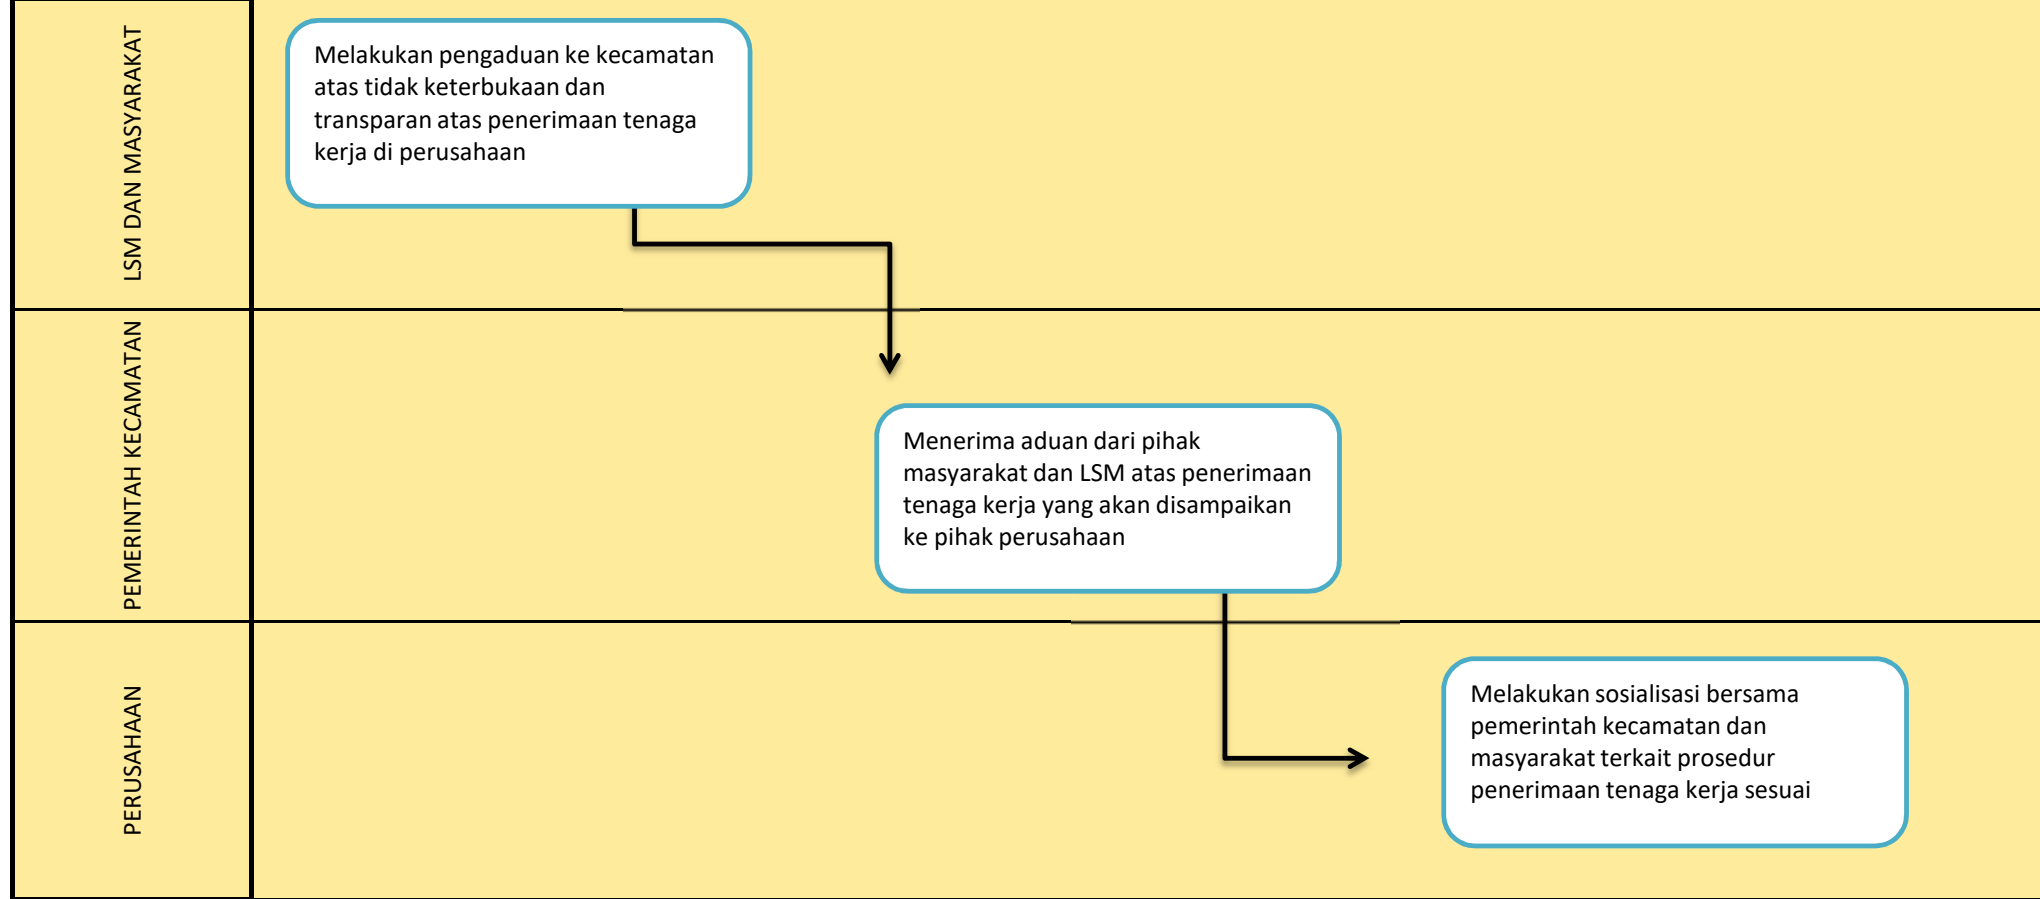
LSM DAN MASYARAKAT

Melakukan pengaduan ke kecamatan atas tidak keterbukaan dan transparan atas penerimaan tenaga kerja di perusahaan

PEMERINTAH KECAMATAN

Menerima aduan dari pihak masyarakat dan LSM atas penerimaan tenaga kerja yang akan disampaikan ke pihak perusahaan

PERUSAHAAN

Melakukan sosialisasi bersama pemerintah kecamatan dan masyarakat terkait prosedur penerimaan tenaga kerja sesuai